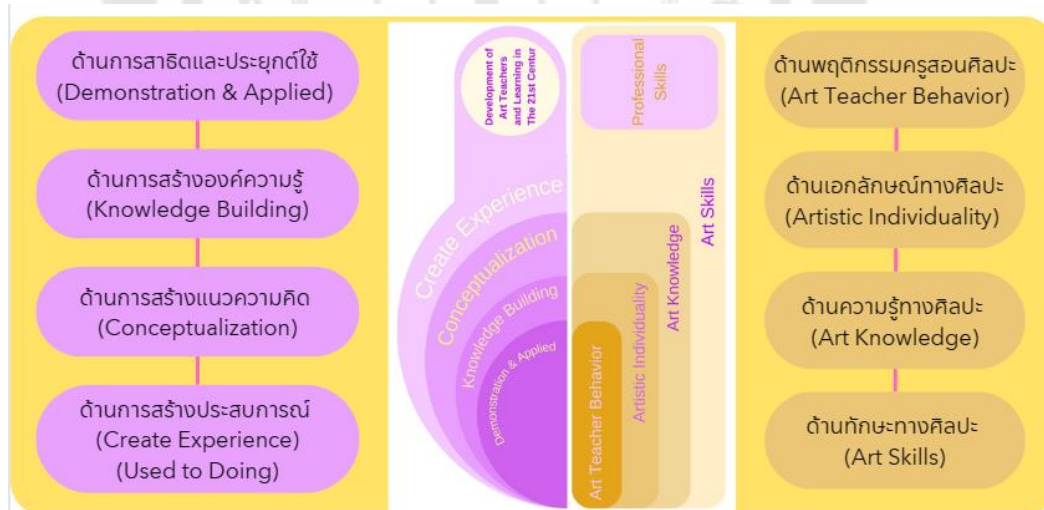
ด้านการสาธิตและประยุกต์ใช้
(Demonstration & Applied)

ด้านการสร้างองค์ความรู้
(Knowledge Building)

ด้านการสร้างแนวความคิด
(Conceptualization)

ด้านการสร้างประสบการณ์
(Create Experience)
(Used to Doing)

Development of Art Teachers and Learning in The 21st Centur

Create Experience

Conceptualization

Knowledge Building

Demonstration & Applied

Professional Skills

Art Skills

Art Knowledge

Artistic Individuality

Art Teacher Behavior

ด้านพฤติกรรมครูสอนศิลปะ
(Art Teacher Behavior)

ด้านเอกลักษณ์ทางศิลปะ
(Artistic Individuality)

ด้านความรู้ทางศิลปะ
(Art Knowledge)

ด้านทักษะทางศิลปะ
(Art Skills)